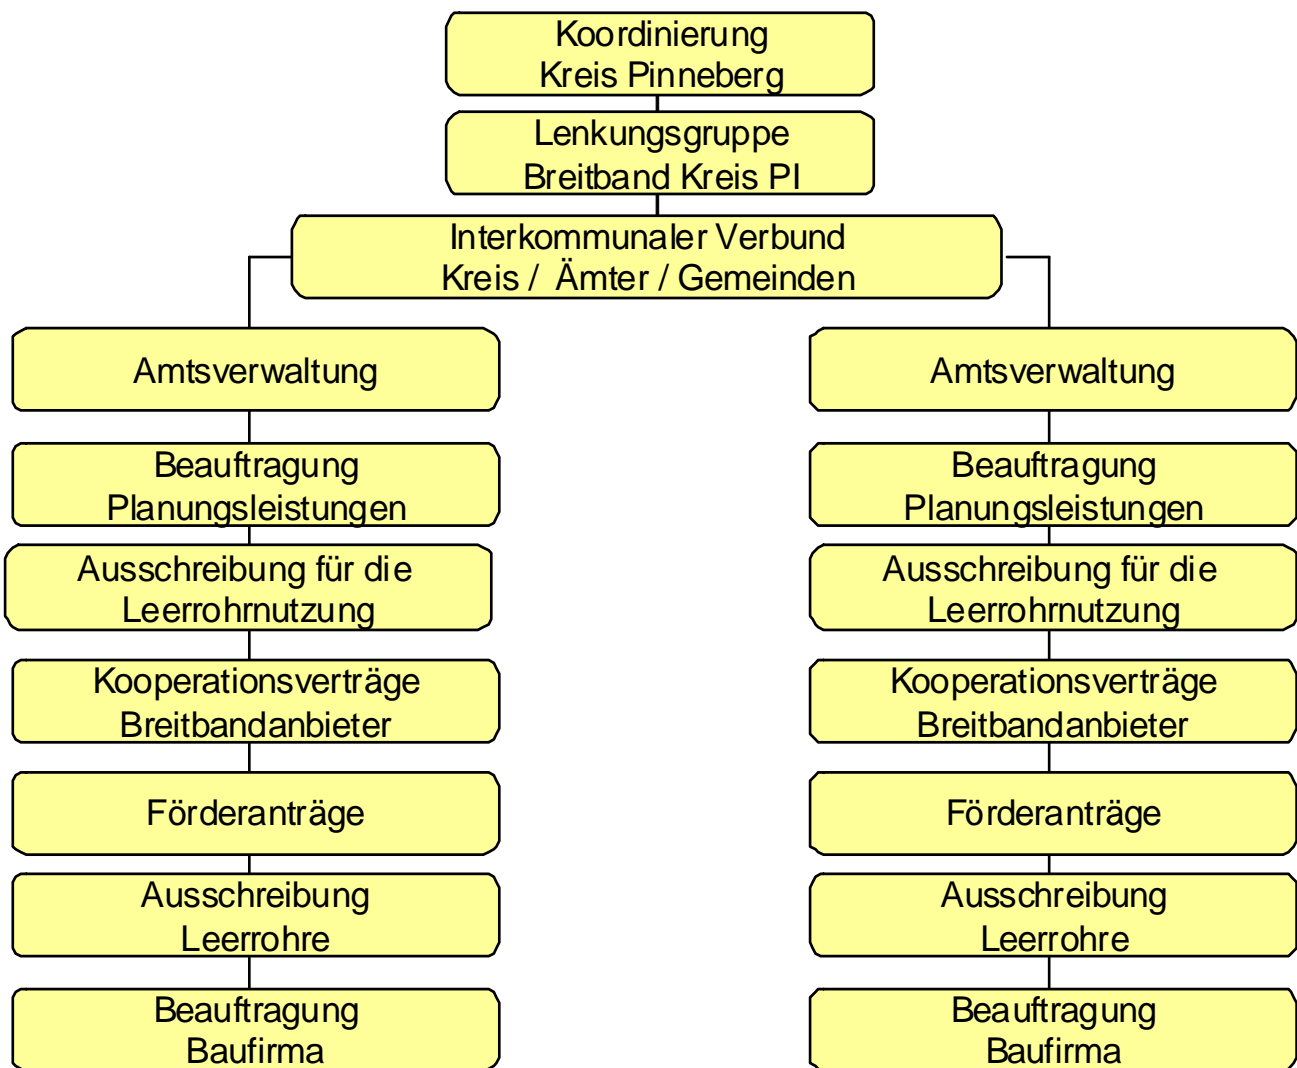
Koordinierung
Kreis Pinneberg

Lenkungsgruppe
Breitband Kreis PI

Interkommunaler Verbund
Kreis / Ämter / Gemeinden

Amtsverwaltung

Beauftragung
Planungsleistungen

Ausschreibung für die
Leerrohrnutzung

Kooperationsverträge
Breitbandanbieter

Förderanträge

Ausschreibung
Leerrohre

Beauftragung
Baufirma

Amtsverwaltung

Beauftragung
Planungsleistungen

Ausschreibung für die
Leerrohrnutzung

Kooperationsverträge
Breitbandanbieter

Förderanträge

Ausschreibung
Leerrohre

Beauftragung
Baufirma